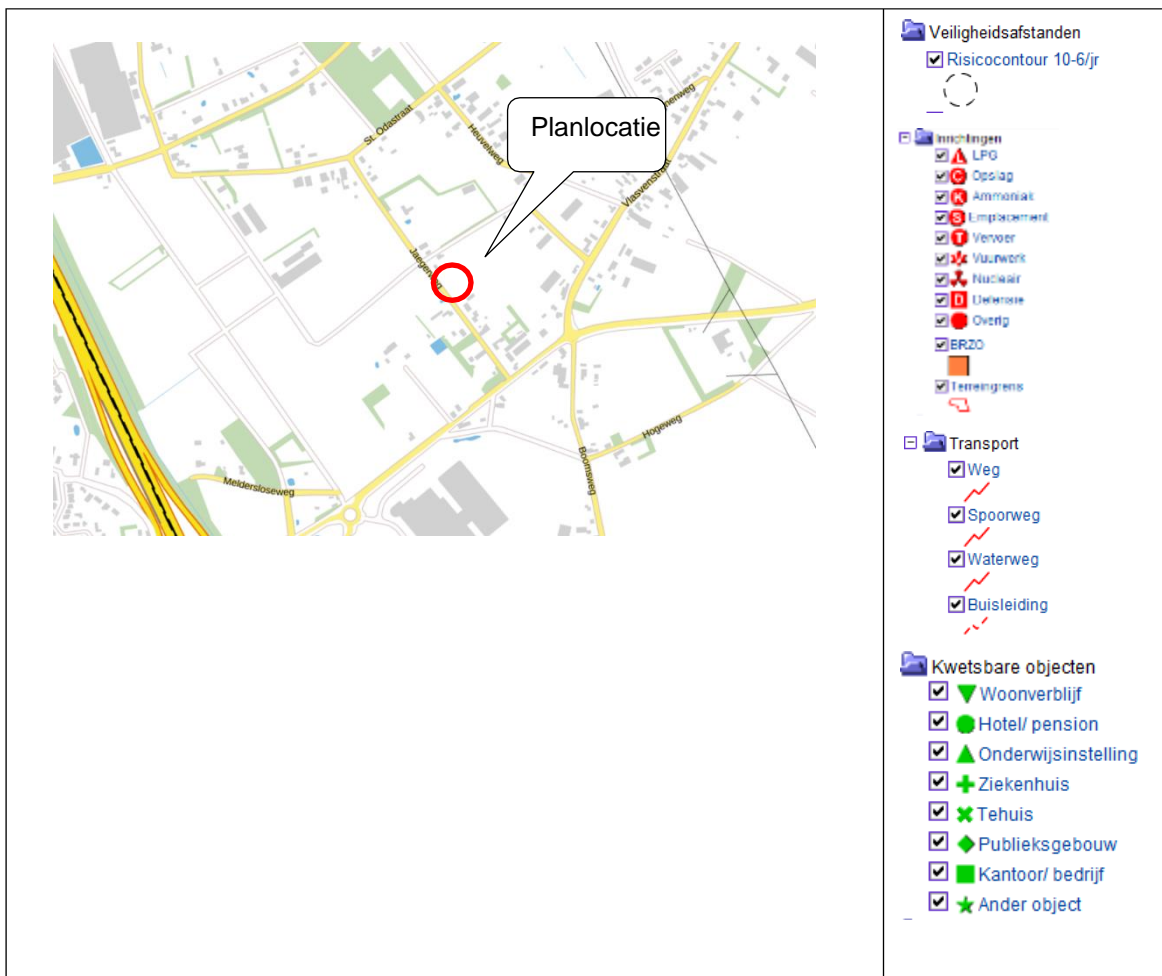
Planlocatie

St. Odastraat

Heuvelweg

Vlasvenstraat

Jaegerweg

Hogeweg

Boomsweg

Meldersloseweg

Veiligheidsafstanden

Risicocontour 10-6/jr

Inrichtingen

LPG

Opslag

Ammoniak

Emplacement

Vervoer

Vuurwerk

Nucleair

Defensie

Overig

BRZO

Terreingrens

Transport

Weg

Spoorweg

Waterweg

Buisleiding

Kwetsbare objecten

Woonverblijf

Hotel/ pension

Onderwijsinstelling

Ziekenhuis

Tehuis

Publieksgebouw

Kantoor/ bedrijf

Ander object